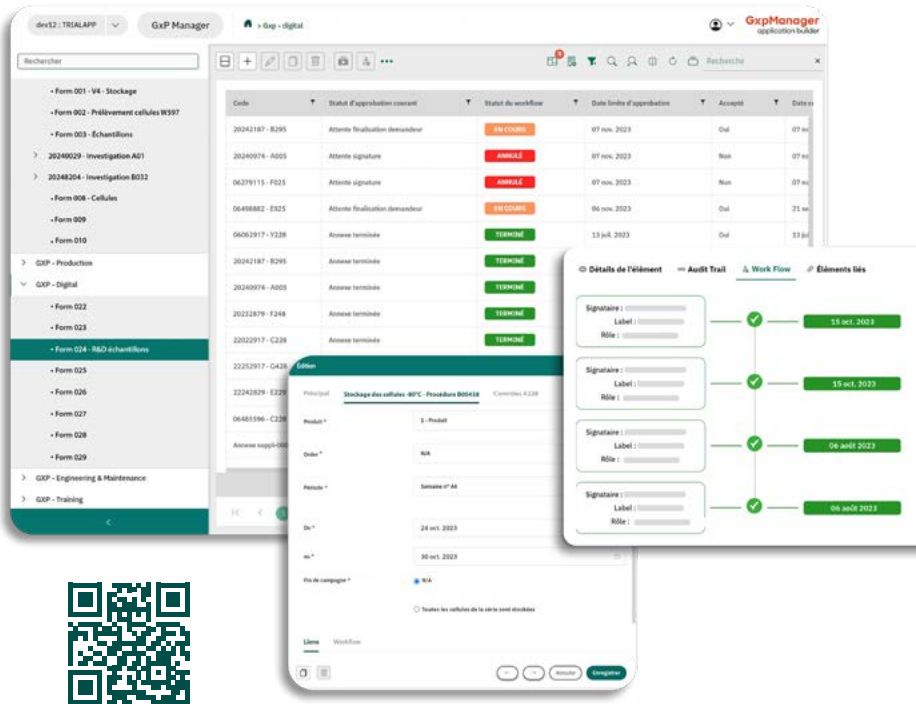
dev12 : TRIALAPP

GxP Manager

> Gxp - digital

GxpManager
application builder

Rechercher

• Form 001 - V4 - Stockage
• Form 002 - Prélèvement cellules W597
• Form 003 - Échantillons
20240029 - Investigation A01
20248204 - Investigation B032
• Form 008 - Cellules
• Form 009
• Form 010
GXP - Production
GXP - Digital
• Form 022
• Form 023
• Form 024 - R&D échantillons
• Form 025
• Form 026
• Form 027
• Form 028
• Form 029
GXP - Engineering & Maintenance
GXP - Training

Recherche

| Code | Statut d'approbation courant | Statut du workflow | Date limite d'approbation | Accepté | Date c |
|---|---|---|---|---|---|
| 20242187 - B295 | Attente finalisation demandeur | EN COURS | 07 nov. 2023 | Oui | 07 n |
| 20240974 - A005 | Attente signature | ANNULÉ | 07 nov. 2023 | Non | 07 n |
| 06279115 - F025 | Attente signature | ANNULÉ | 07 nov. 2023 | Non | 07 n |
| 06498882 - E925 | Attente finalisation demandeur | EN COURS | 06 nov. 2023 | Oui | 21 s |
| 06062917 - Y228 | Annexe terminée | TERMINÉ | 13 juil. 2023 | Oui | 13 j |
| 20242187 - B295 | Annexe terminée | TERMINÉ | | | |
| 20240974 - A005 | Annexe terminée | TERMINÉ | | | |
| 20232879 - F248 | Annexe terminée | TERMINÉ | | | |
| 22022917 - C228 | Annexe terminée | TERMINÉ | | | |
| 22252917 - G428 | | | | | |
| 22242829 - E229 | | | | | |
| 06485596 - C228 | | | | | |
| Annexe suppl-000 | | | | | |

Détails de l'élément   Audit Trail   Work Flow   Éléments liés

Signataire :
Label :
Rôle :
15 oct. 2023

Signataire :
Label :
Rôle :
15 oct. 2023

Signataire :
Label :
Rôle :
06 août 2023

Signataire :
Label :
Rôle :
06 août 2023

Edition

Principal   Stockage des cellules -80°C - Procédure B05416   Contrôles X228

Produit *   1 - Produit
Ordre *   N/A
Période *   Semaine n° 44
Du *   24 oct. 2023
au *   30 oct. 2023
Fin de campagne *   N/A
Toutes les cellules de la série sont stockées

Liens   Workflow

Annuler   Enregistrer